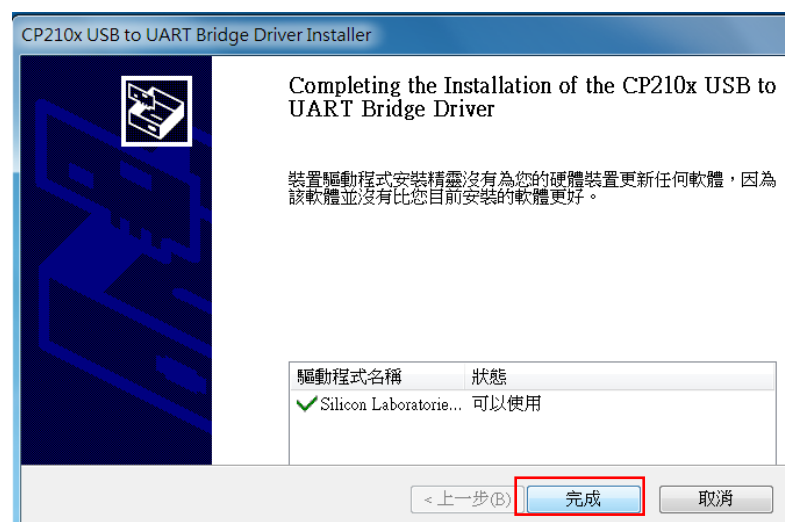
CP210x USB to UART Bridge Driver Installer

Completing the Installation of the CP210x USB to UART Bridge Driver

裝置驅動程式安裝精靈沒有為您的硬體裝置更新任何軟體，因為該軟體並沒有比您目前安裝的軟體更好。

| 驅動程式名稱 | 狀態 |
|---|---|
| Silicon Laboratorie... | 可以使用 |

< 上一步(B)

完成

取消